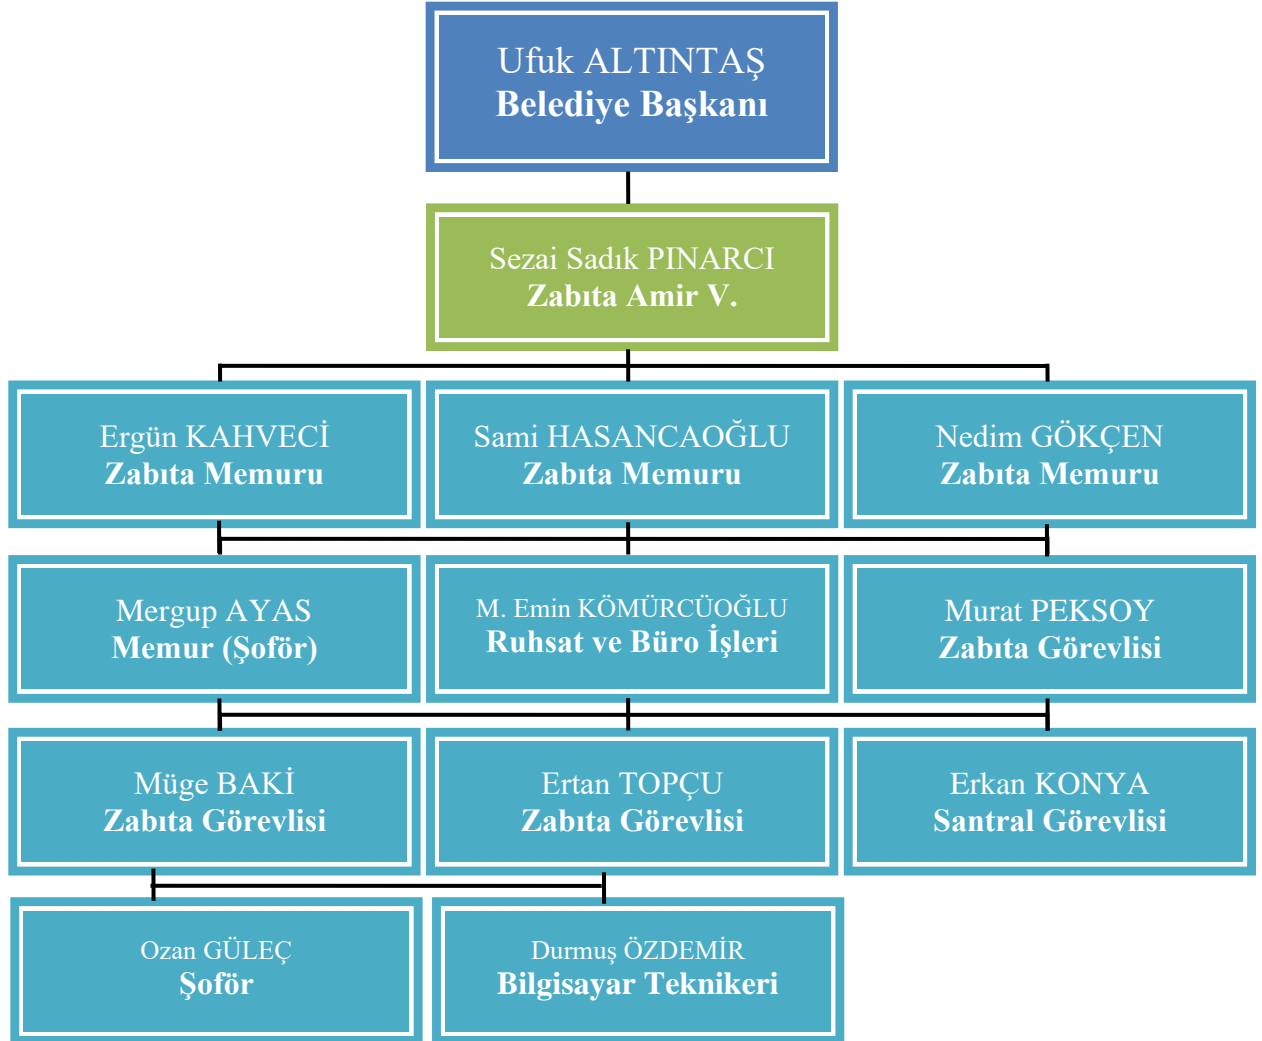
Ufuk ALTINTAŞ
Belediye Başkanı

Sezai Sadık PINARCI
Zabıta Amir V.

Ergün KAHVECİ
Zabıta Memuru

Sami HASANCAOĞLU
Zabıta Memuru

Nedim GÖKÇEN
Zabıta Memuru

Mergup AYAS
Memur (Şoför)

M. Emin KÖMÜRCÜOĞLU
Ruhsat ve Büro İşleri

Murat PEKSOY
Zabıta Görevlisi

Müge BAKİ
Zabıta Görevlisi

Ertan TOPÇU
Zabıta Görevlisi

Erkan KONYA
Santral Görevlisi

Ozan GÜLEÇ
Şoför

Durmuş ÖZDEMİR
Bilgisayar Teknikeri